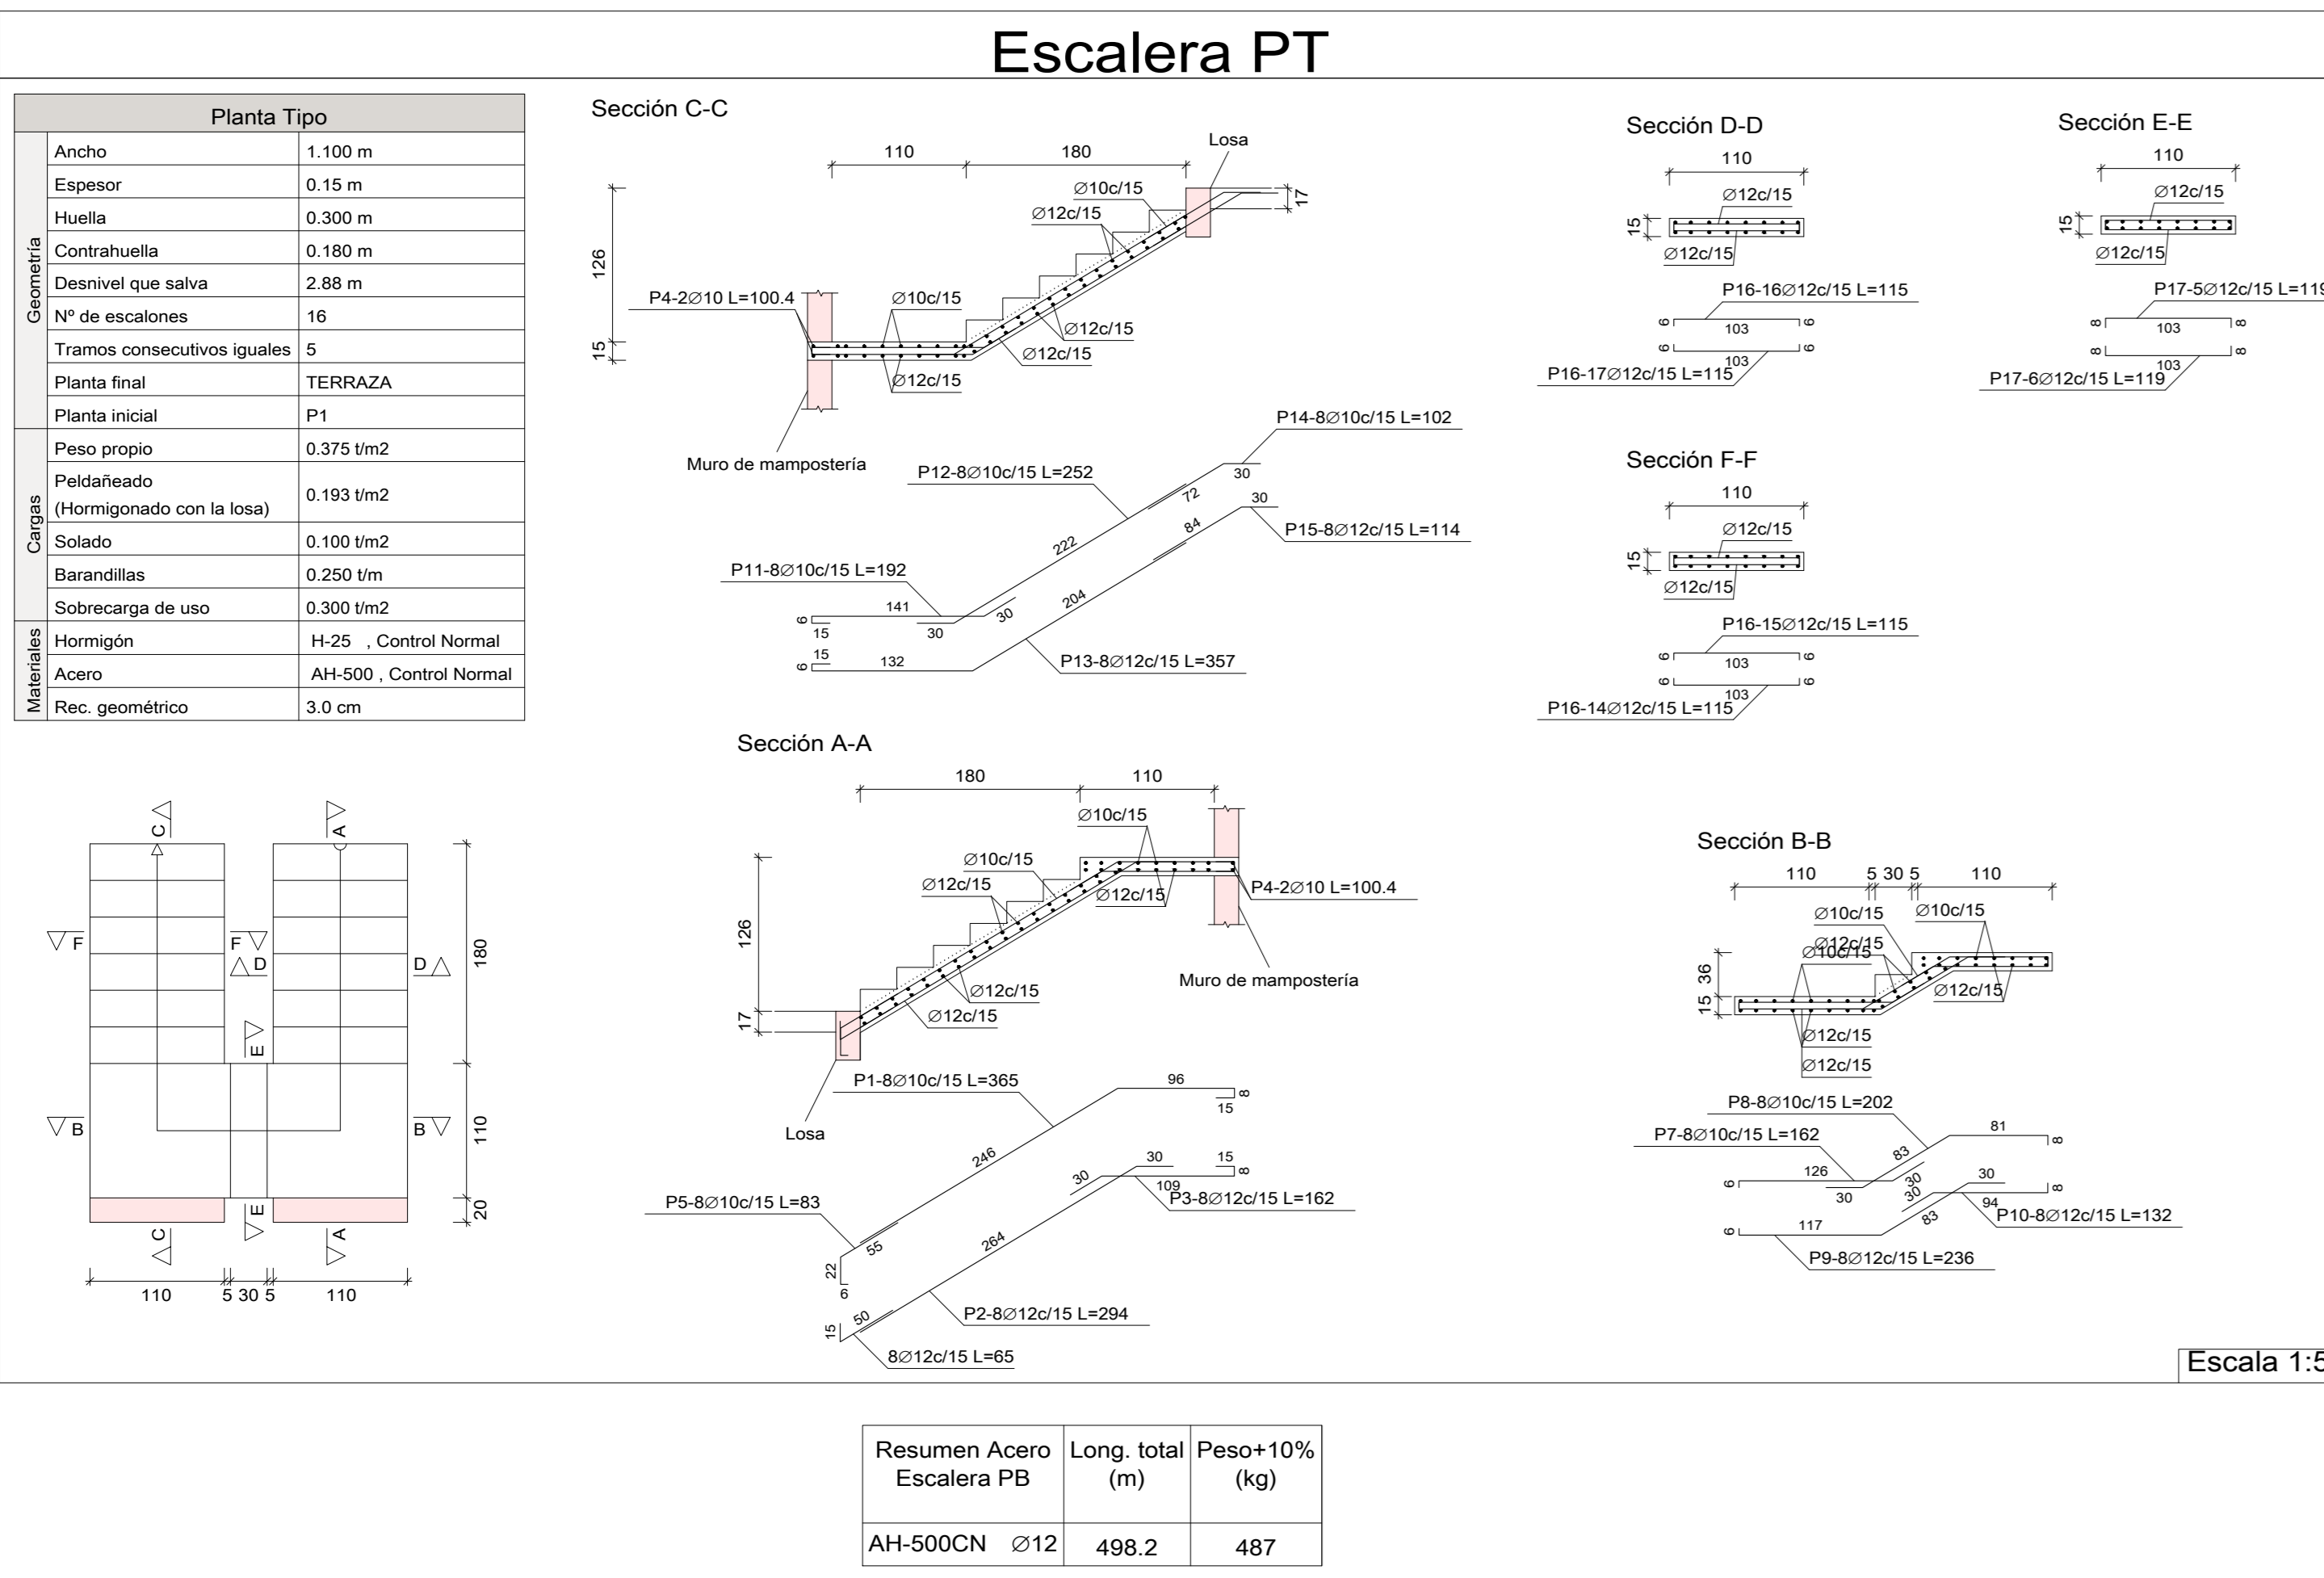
Escalera PT

| | Planta Tipo | |
|---|---|---|
| Geometría | Ancho | 1.100 m |
| | Espesor | 0.15 m |
| | Huella | 0.300 m |
| | Contrahuella | 0.180 m |
| | Desnivel que salva | 2.88 m |
| | Nº de escalones | 16 |
| | Tramos consecutivos iguales | 5 |
| | Planta final | TERRAZA |
| | Planta inicial | P1 |
| Cargas | Peso propio | 0.375 t/m2 |
| | Peldañeado (Hormigonado con la losa) | 0.193 t/m2 |
| | Solado | 0.100 t/m2 |
| | Barandillas | 0.250 t/m |
| | Sobrecarga de uso | 0.300 t/m2 |
| Materiales | Hormigón | H-25 , Control Normal |
| | Acero | AH-500 , Control Normal |
| | Rec. geométrico | 3.0 cm |

C C A A F F D D B B E E 180 110 20 110 5 30 5 110

Sección C-C
110 180 Losa 17 126 15
Ø10c/15 Ø12c/15 Ø10c/15 Ø12c/15 Ø12c/15 Ø12c/15
P4-2Ø10 L=100.4
Muro de mampostería
P14-8Ø10c/15 L=102 30
P12-8Ø10c/15 L=252 72 222 30
84 P15-8Ø12c/15 L=114
P11-8Ø10c/15 L=192 141 6 15 30 30
204
6 15 132 P13-8Ø12c/15 L=357

Sección D-D
110 15 Ø12c/15 Ø12c/15
P16-16Ø12c/15 L=115 6 103 6
6 103 6
P16-17Ø12c/15 L=115

Sección E-E
110 15 Ø12c/15 Ø12c/15
P17-5Ø12c/15 L=119 8 103 8
8 103 8
P17-6Ø12c/15 L=119

Sección F-F
110 15 Ø12c/15 Ø12c/15
P16-15Ø12c/15 L=115 6 103 6
6 103 6
P16-14Ø12c/15 L=115

Sección A-A
180 110 126 17
Ø10c/15 Ø10c/15 Ø12c/15 Ø12c/15 Ø12c/15 Ø12c/15
P4-2Ø10 L=100.4
Muro de mampostería
Losa
P1-8Ø10c/15 L=365 96 8 15
246
30 15 8 30 109
P3-8Ø12c/15 L=162
P5-8Ø10c/15 L=83 55 22 6
264
15 50 P2-8Ø12c/15 L=294
8Ø12c/15 L=65

Sección B-B
110 5 30 5 110
Ø10c/15 Ø10c/15 Ø12c/15 Ø10c/15 36 15 Ø12c/15 Ø12c/15 Ø12c/15
P8-8Ø10c/15 L=202 81 8
P7-8Ø10c/15 L=162 83
6 126 30 30 30 30 8
94 P10-8Ø12c/15 L=132
6 117 83
P9-8Ø12c/15 L=236

Escala 1:5

| Resumen Acero Escalera PB | Long. total (m) | Peso+10% (kg) |
|---|---|---|
| AH-500CN Ø12 | 498.2 | 487 |